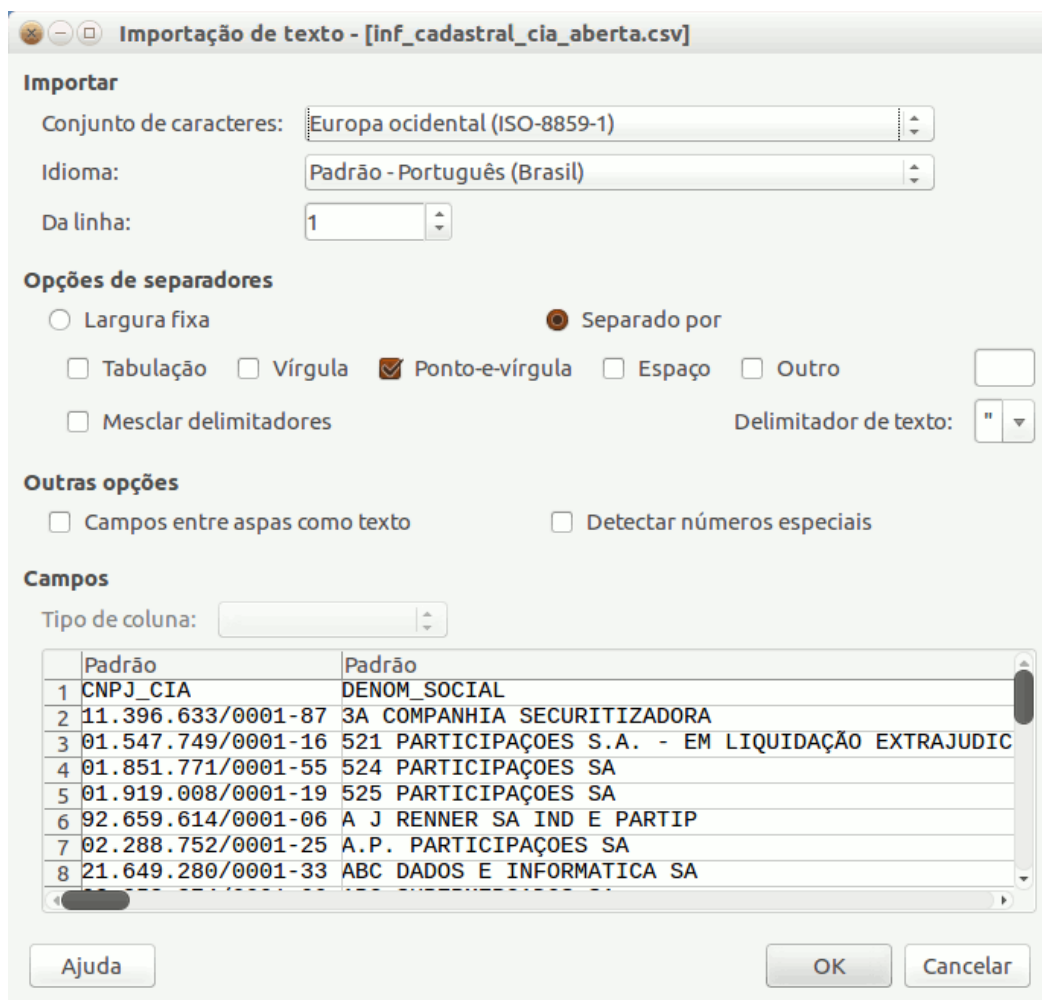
Importação de texto - [inf_cadastral_cia_aberta.csv]

Importar

Conjunto de caracteres: Europa ocidental (ISO-8859-1)

Idioma: Padrão - Português (Brasil)

Da linha: 1

Opções de separadores

Largura fixa

Separado por

Tabulação Vírgula Ponto-e-vírgula Espaço Outro

Mesclar delimitadores

Delimitador de texto: "

Outras opções

Campos entre aspas como texto

Detectar números especiais

Campos

Tipo de coluna:

| | Padrão | Padrão |
|---|---|---|
| 1 | CNPJ_CIA | DENOM_SOCIAL |
| 2 | 11.396.633/0001-87 | 3A COMPANHIA SECURITIZADORA |
| 3 | 01.547.749/0001-16 | 521 PARTICIPAÇOES S.A. - EM LIQUIDAÇÃO EXTRAJUDIC |
| 4 | 01.851.771/0001-55 | 524 PARTICIPAÇOES SA |
| 5 | 01.919.008/0001-19 | 525 PARTICIPAÇOES SA |
| 6 | 92.659.614/0001-06 | A J RENNER SA IND E PARTIP |
| 7 | 02.288.752/0001-25 | A.P. PARTICIPAÇOES SA |
| 8 | 21.649.280/0001-33 | ABC DADOS E INFORMATICA SA |

Ajuda

OK

Cancelar